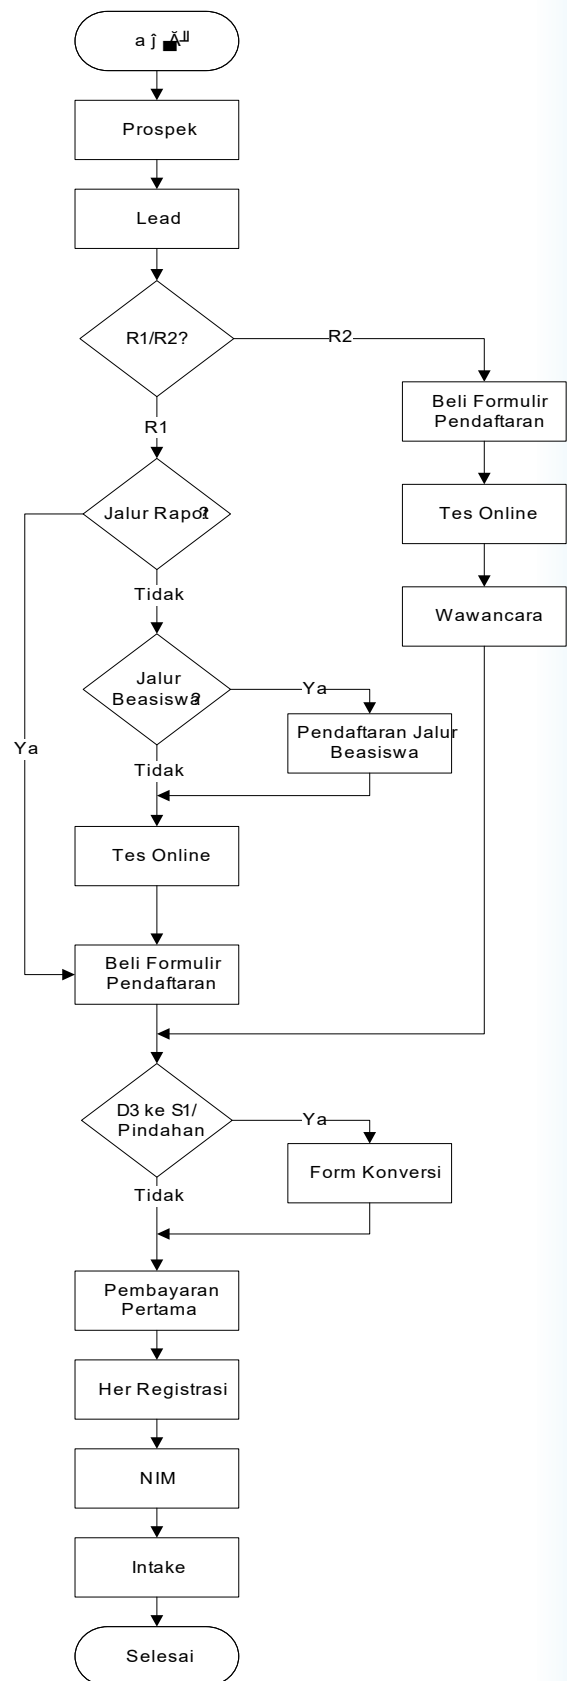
a ĵ Ă

Prospek

Lead

R1/R2?

R2

Beli Formulir Pendaftaran

Tes Online

Wawancara

R1

Jalur Rapot?

Tidak

Jalur Beasiswa?

Ya

Pendaftaran Jalur Beasiswa

Ya

Tidak

Tes Online

Beli Formulir Pendaftaran

D3 ke S1/ Pindahan

Ya

Form Konversi

Tidak

Pembayaran Pertama

Her Registrasi

NIM

Intake

Selesai